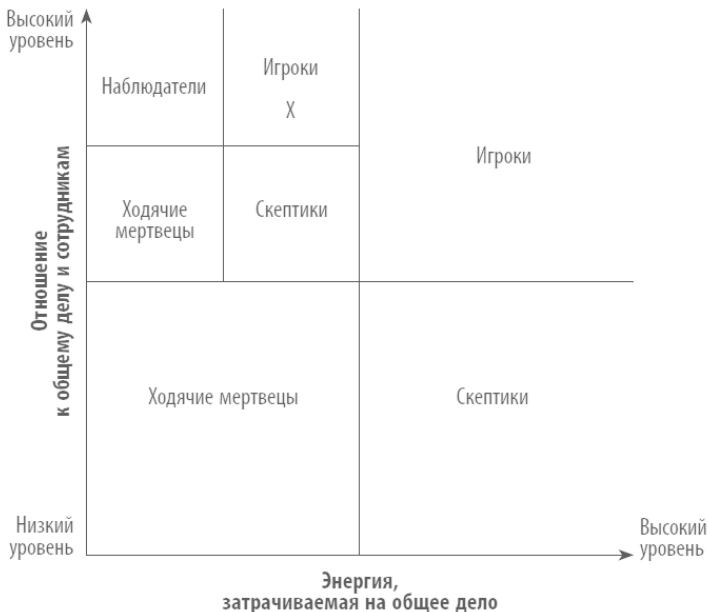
Высокий уровень

Отношение к общему делу и сотрудникам

Наблюдатели

Игроки

X

Игроки

Ходячие мертвецы

Скептики

Ходячие мертвецы

Скептики

Низкий уровень

Высокий уровень

Энергия, затрачиваемая на общее дело